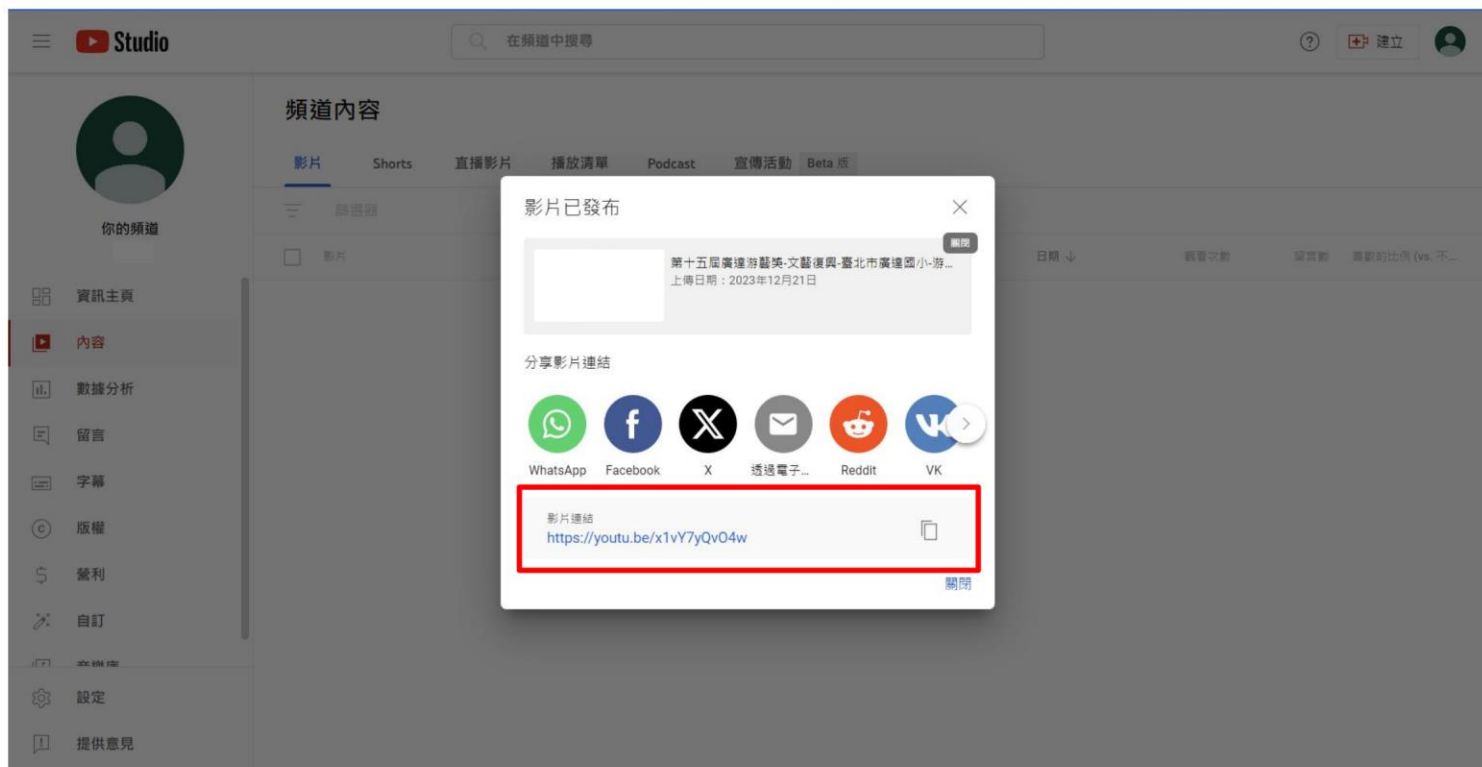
Studio

在頻道中搜尋

建立

你的頻道

資訊主頁
內容
數據分析
留言
字幕
版權
營利
自訂
音樂庫
設定
提供意見

頻道內容

影片 Shorts 直播影片 播放清單 Podcast 宣傳活動 Beta 版

篩選器

影片

日期 ↓ 觀看次數 留言數 喜歡的比例 (vs. 不...

影片已發布

關閉

第十五屆廣達游藝獎-文藝復興-臺北市廣達國小-游...
上傳日期：2023年12月21日

分享影片連結

WhatsApp Facebook X 透過電子... Reddit VK

影片連結
https://youtu.be/x1vY7yQvO4w

關閉